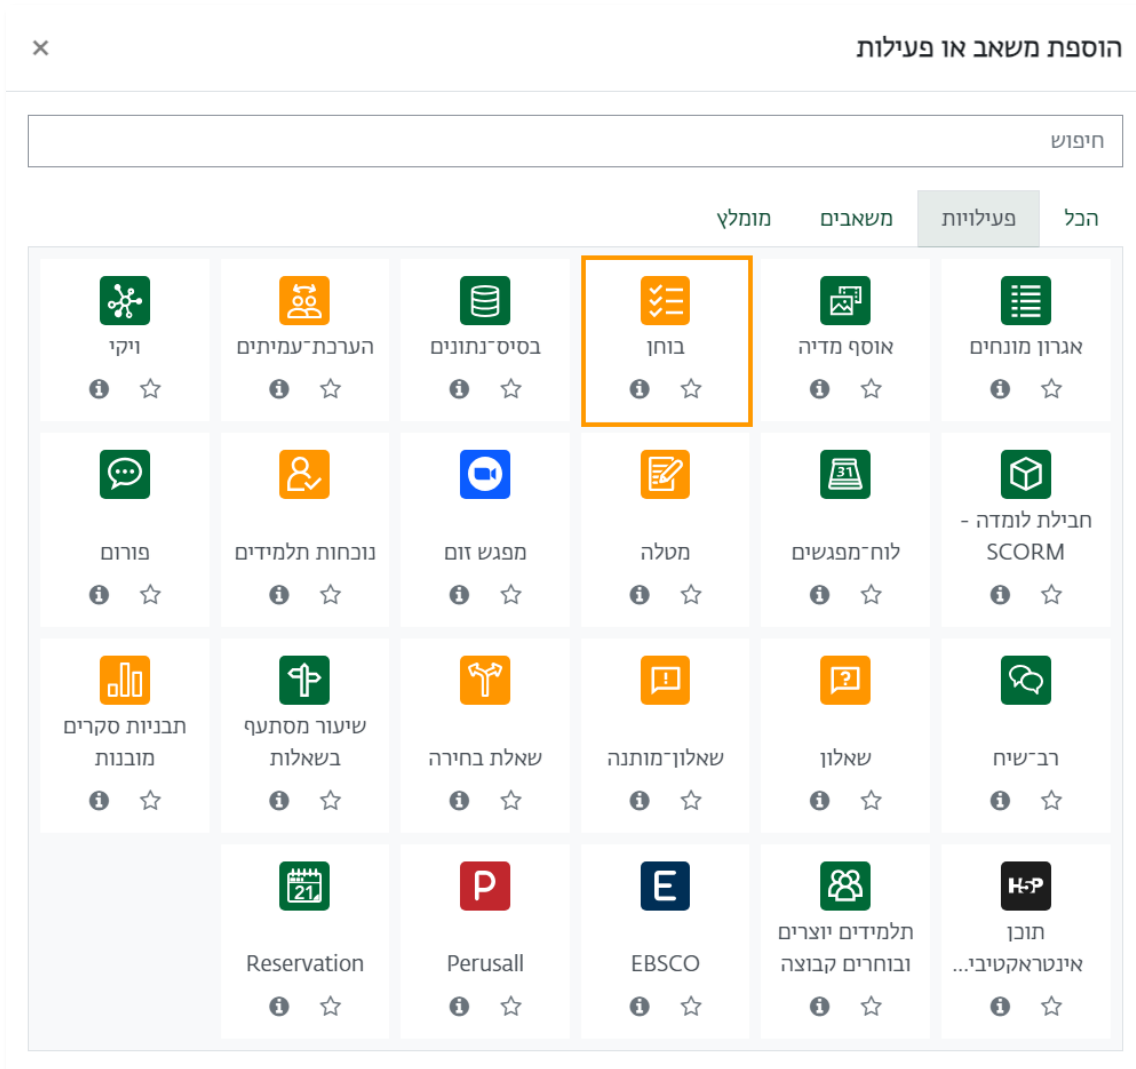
הוספת משאב או פעילות
×

חיפוש

הכל
פעילויות
משאבים
מומלץ

אגרון מונחים
אוסף מדיה
בוחן
בסיס־נתונים
הערכת־עמיתים
ויקי

חבילת לומדה - SCORM
לוח־מפגשים
מטלה
מפגש זום
נוכחות תלמידים
פורום

רב־שיח
שאלון
שאלון־מותנה
שאלת בחירה
שיעור מסתעף בשאלות
תבניות סקרים מובנות

H5P
תוכן אינטראקטיבי...
תלמידים יוצרים ובוחרים קבוצה
E
EBSCO
P
Perusall
21
Reservation